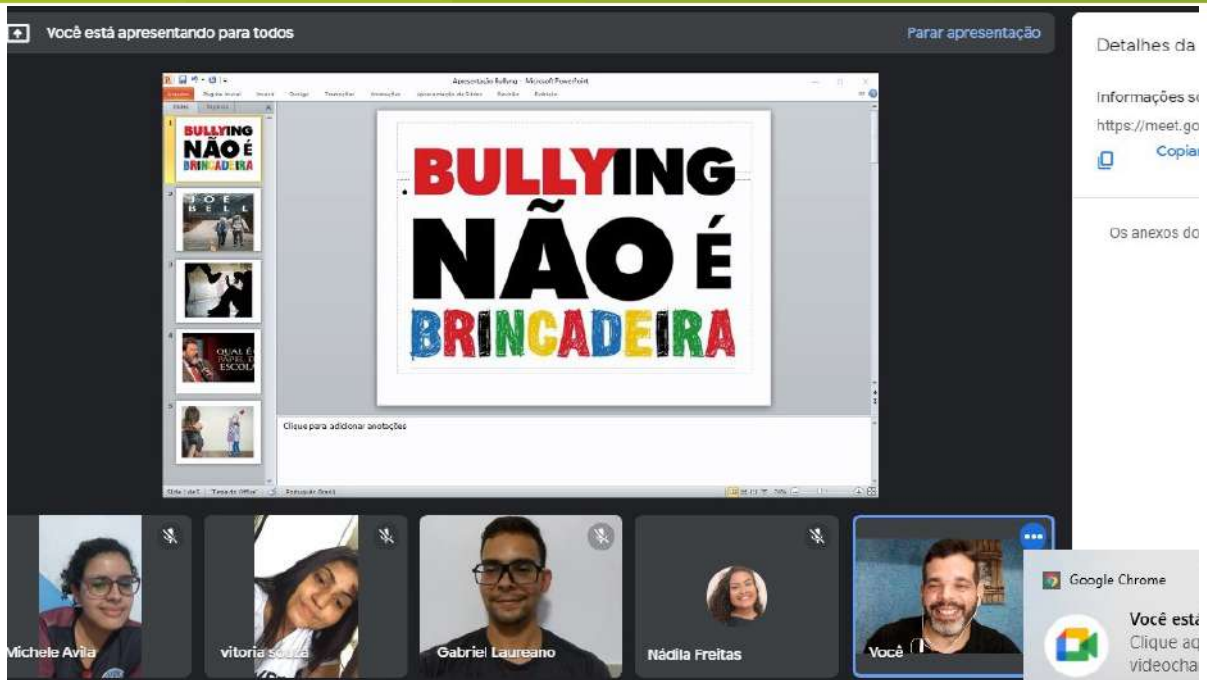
Você está apresentando para todos

Parar apresentação

Detalhes da

Informações s

https://meet.go

Copia

Os anexos do

Apresentação Bullying - Microsoft PowerPoint

BULLYING NÃO É BRINCADEIRA

JOE BELL

QUAL É PAPEL D ESCOLA

BULLYING NÃO É BRINCADEIRA

Clique para adicionar anotações

Michele Avila

vitoria souza

Gabriel Laureano

Nádila Freitas

Você

Google Chrome

Você está

Clique aq

videocha